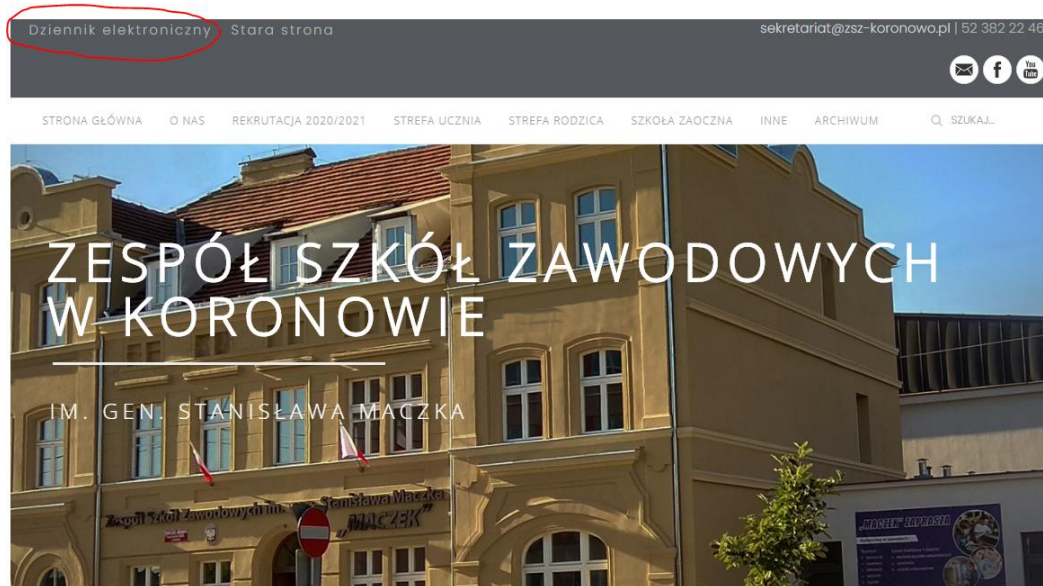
Dziennik elektroniczny Stara strona

sekretariat@zsz-koronowo.pl | 52 382 22 46

You Tube

STRONA GŁÓWNA O NAS REKRUTACJA 2020/2021 STREFA UCZNIA STREFA RODZICA SZKOŁA ZAOCZNA INNE ARCHIWUM SZUKAJ...

ZESPÓŁ SZKÓŁ ZAWODOWYCH W KORONOWIE

IM. GEN. STANISŁAWA MACZKA

Zespół Szkół Zawodowych im. gen. Stanisława Maczka

„MACZEK"

„MACZEK" ZAPRASZA